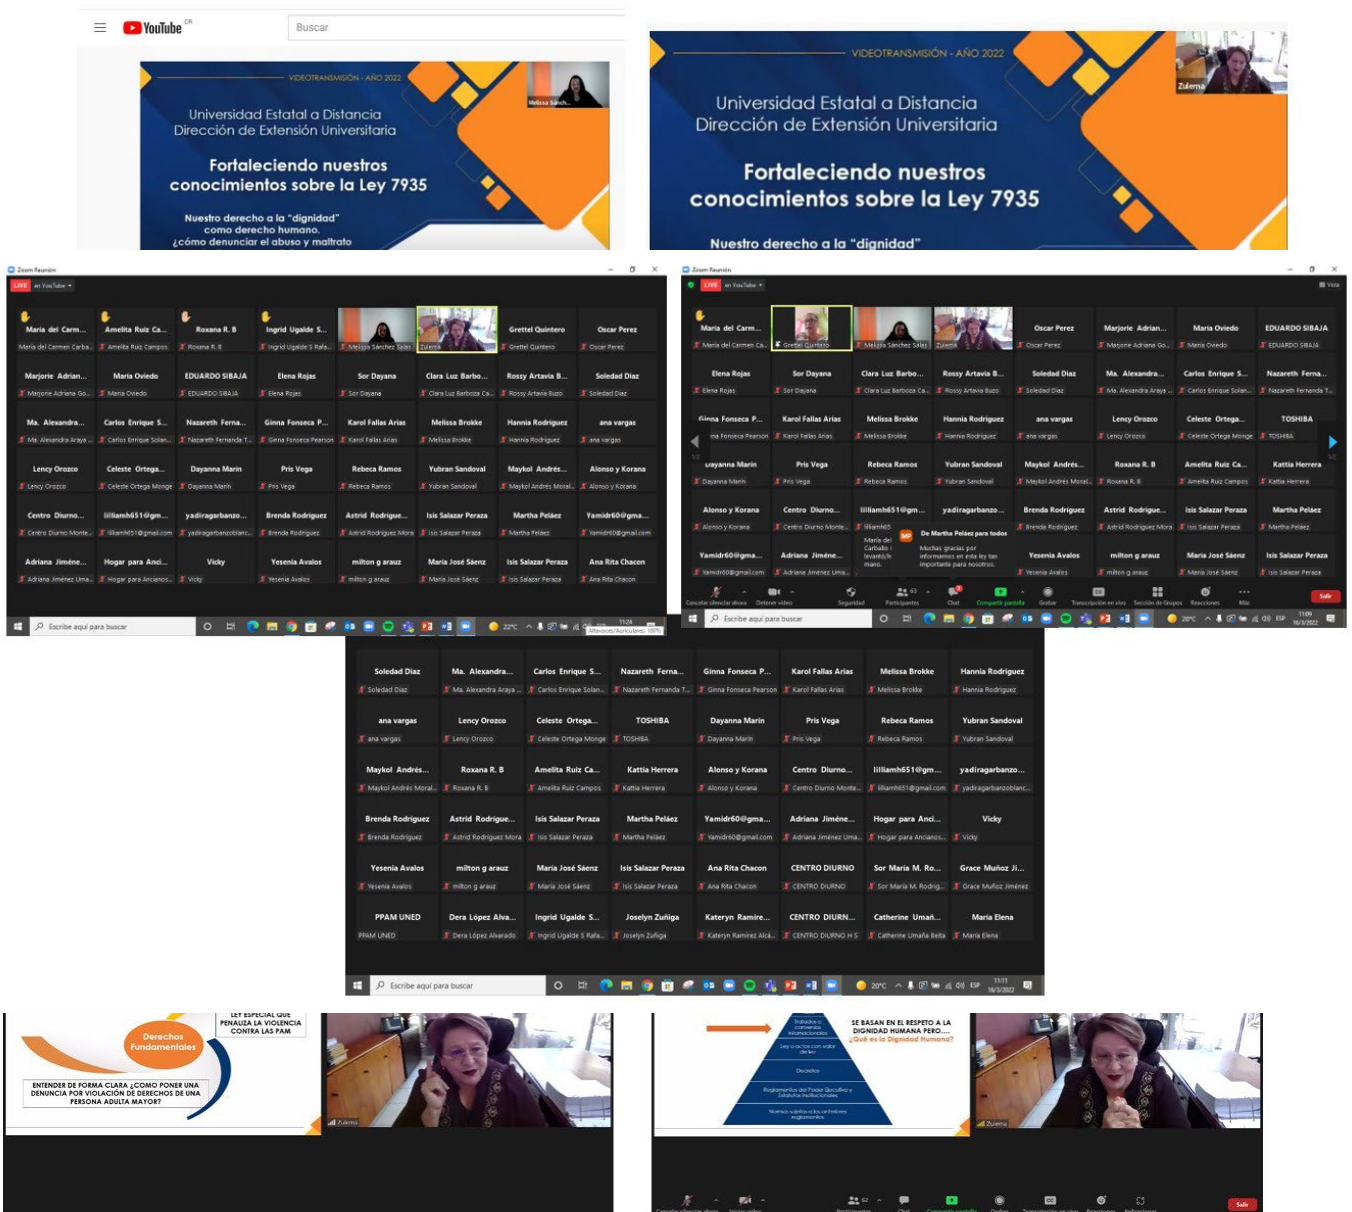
YouTube CR
Buscar

VIDEOTRANSMISIÓN - AÑO 2022
Melissa Sánch...
Universidad Estatal a Distancia
Dirección de Extensión Universitaria
Fortaleciendo nuestros conocimientos sobre la Ley 7935
Nuestro derecho a la "dignidad" como derecho humano. ¿cómo denunciar el abuso y maltrato

VIDEOTRANSMISIÓN - AÑO 2022
Zulema
Universidad Estatal a Distancia
Dirección de Extensión Universitaria
Fortaleciendo nuestros conocimientos sobre la Ley 7935
Nuestro derecho a la "dignidad"

Zoom Reunión
LIVE en YouTube

| María del Carm... | Amelita Ruiz Ca... | Roxana R. B | Ingrid Ugalde S... | Melissa Sánchez Salas | Zulema | Grettel Quintero | Oscar Perez |
|---|---|---|---|---|---|---|---|
| Marjorie Adrian... | María Oviedo | EDUARDO SIBAJA | Elena Rojas | Sor Dayana | Clara Luz Barbo... | Rossy Artavia B... | Soledad Diaz |
| Ma. Alexandra... | Carlos Enrique S... | Nazareth Ferna... | Ginna Fonseca P... | Karol Fallas Arias | Melissa Brokke | Hannia Rodriguez | ana vargas |
| Lency Orozco | Celeste Ortega... | Dayanna Marin | Pris Vega | Rebeca Ramos | Yubran Sandoval | Maykol Andrés... | Alonso y Korana |
| Centro Diurno... | lilliamh651@gm... | yadiragarbanzo... | Brenda Rodriguez | Astrid Rodrigue... | Isis Salazar Peraza | Martha Peláez | Yamidr60@gma... |
| Adriana Jiméne... | Hogar para Anci... | Vicky | Yesenia Avalos | milton g arauz | María José Sáenz | Isis Salazar Peraza | Ana Rita Chacon |

Escribe aquí para buscar
22°C
11:24
Altavoces/Auriculares: 100%

Zoom Reunión
LIVE en YouTube
Vista

| María del Carm... | Grettel Quintero | Melissa Sánchez Salas | Zulema | Oscar Perez | Marjorie Adrian... | María Oviedo | EDUARDO SIBAJA |
|---|---|---|---|---|---|---|---|
| Elena Rojas | Sor Dayana | Clara Luz Barbo... | Rossy Artavia B... | Soledad Diaz | Ma. Alexandra... | Carlos Enrique S... | Nazareth Ferna... |
| Ginna Fonseca P... | Karol Fallas Arias | Melissa Brokke | Hannia Rodriguez | ana vargas | Lency Orozco | Celeste Ortega... | TOSHIBA |
| Dayanna Marin | Pris Vega | Rebeca Ramos | Yubran Sandoval | Maykol Andrés... | Roxana R. B | Amelita Ruiz Ca... | Kattia Herrera |
| Alonso y Korana | Centro Diurno... | lilliamh651@gm... | yadiragarbanzo... | Brenda Rodriguez | Astrid Rodrigue... | Isis Salazar Peraza | Martha Peláez |
| Yamidr60@gma... | Adriana Jiméne... | Yesenia Avalos | milton g arauz | María José Sáenz | Isis Salazar Peraza | | |

De Martha Peláez para todos
Muchas gracias por informarnos en esta ley tan importante para nosotros.
María del Carballo levantó la mano.

Cancelar silenciar ahora  Detener video  Seguridad  Participantes 63  Chat  Compartir pantalla  Grabar  Transcripción en vivo  Sección de Grupos  Reacciones  Más  Salir
Escribe aquí para buscar
20°C ESP 11:09 16/3/2022

| Soledad Diaz | Ma. Alexandra... | Carlos Enrique S... | Nazareth Ferna... | Ginna Fonseca P... | Karol Fallas Arias | Melissa Brokke | Hannia Rodriguez |
|---|---|---|---|---|---|---|---|
| ana vargas | Lency Orozco | Celeste Ortega... | TOSHIBA | Dayanna Marin | Pris Vega | Rebeca Ramos | Yubran Sandoval |
| Maykol Andrés... | Roxana R. B | Amelita Ruiz Ca... | Kattia Herrera | Alonso y Korana | Centro Diurno... | lilliamh651@gm... | yadiragarbanzo... |
| Brenda Rodriguez | Astrid Rodrigue... | Isis Salazar Peraza | Martha Peláez | Yamidr60@gma... | Adriana Jiméne... | Hogar para Anci... | Vicky |
| Yesenia Avalos | milton g arauz | María José Sáenz | Isis Salazar Peraza | Ana Rita Chacon | CENTRO DIURNO | Sor María M. Ro... | Grace Muñoz Ji... |
| PPAM UNED | Dera López Alva... | Ingrid Ugalde S... | Joselyn Zuñiga | Kateryn Ramire... | CENTRO DIURN... | Catherine Umañ... | María Elena |

Escribe aquí para buscar
20°C ESP 11:11 16/3/2022

LEY ESPECIAL QUE PENALIZA LA VIOLENCIA CONTRA LAS PAM
Derechos Fundamentales
ENTENDER DE FORMA CLARA ¿COMO PONER UNA DENUNCIA POR VIOLACIÓN DE DERECHOS DE UNA PERSONA ADULTA MAYOR?
Zulema

SE BASAN EN EL RESPETO A LA DIGNIDAD HUMANA PERO.... ¿Qué es la Dignidad Humana?
Tratados o convenios Internacionales
Ley o actos con valor de ley
Decretos
Reglamentos del Poder Ejecutivo y Estatutos Institucionales
Normas sujetas a los anteriores reglamentos
Zulema
Participantes 62  Chat  Compartir pantalla  Grabar  Transcripción en vivo  Reacciones  Aplicaciones  Salir